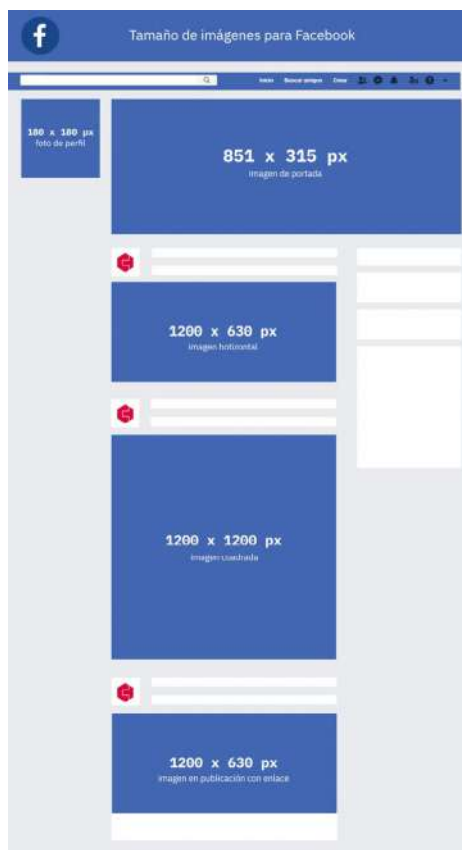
f

Tamaño de imágenes para Facebook

Inicio Buscar amigos Crear

180 x 180 px
foto de perfil

851 x 315 px
imagen de portada

1200 x 630 px
imagen horizontal

1200 x 1200 px
imagen cuadrada

1200 x 630 px
imagen en publicación con enlace